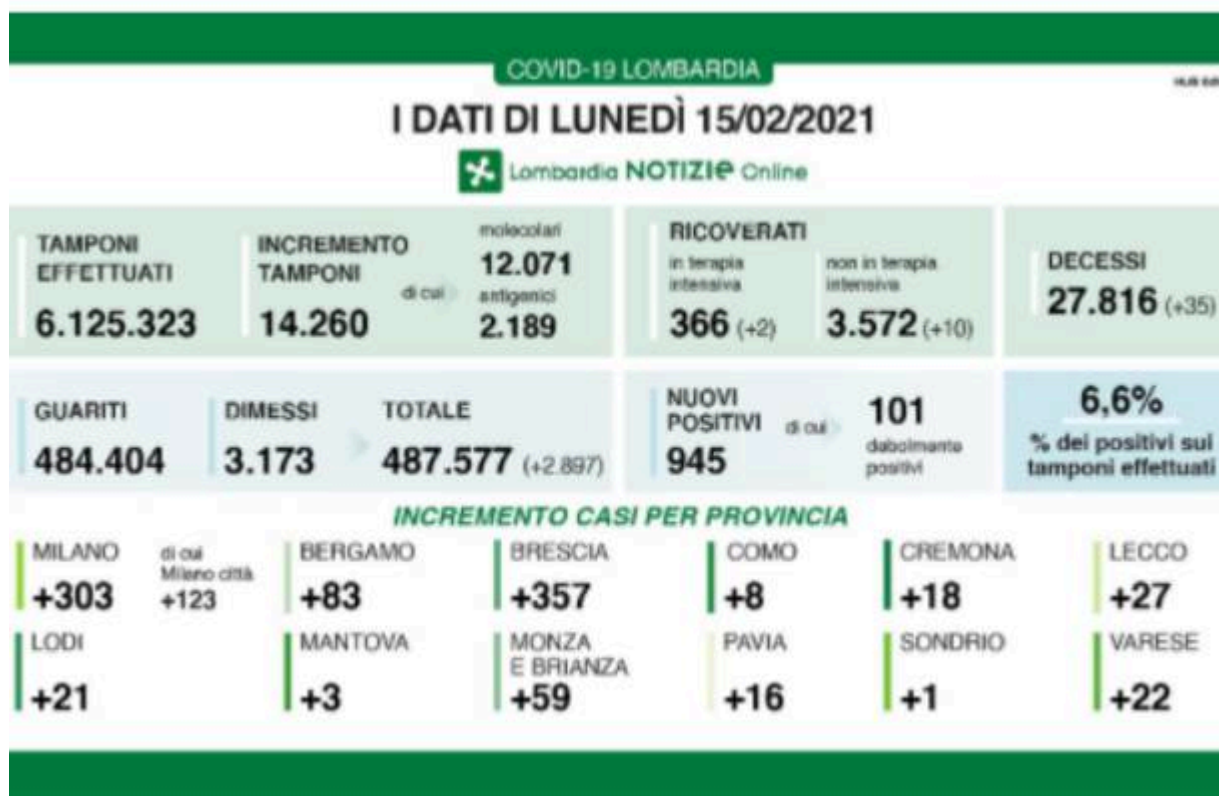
COVID-19 LOMBARDIA

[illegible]

I DATI DI LUNEDÌ 15/02/2021

Lombardia NOTIZIE Online

TAMPONI EFFETTUATI
6.125.323

INCREMENTO TAMPONI
14.260

di cui

molecolari
12.071
antigenici
2.189

RICOVERATI
in terapia intensiva
366 (+2)
non in terapia intensiva
3.572 (+10)

DECESSI
27.816 (+35)

GUARITI
484.404

DIMESSI
3.173

TOTALE
487.577 (+2.897)

NUOVI POSITIVI
945
di cui
101
debolmente positivi

6,6%
% dei positivi sui tamponi effettuati

INCREMENTO CASI PER PROVINCIA

MILANO
+303
di cui Milano città
+123

BERGAMO
+83

BRESCIA
+357

COMO
+8

CREMONA
+18

LECCO
+27

LODI
+21

MANTOVA
+3

MONZA E BRIANZA
+59

PAVIA
+16

SONDRIO
+1

VARESE
+22